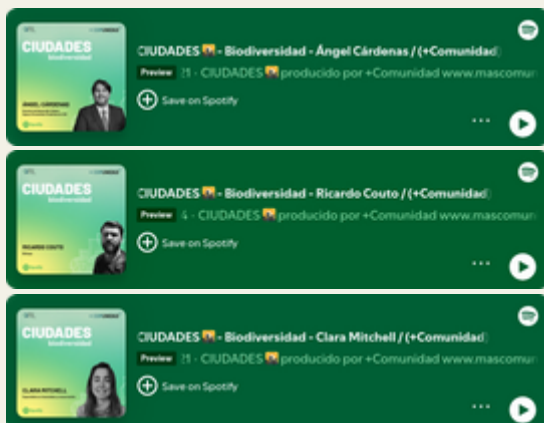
CIUDADES
Biodiversidad
ÁNGEL CÁRDENAS

CIUDADES 🇪🇨 - Biodiversidad - Ángel Cárdenas / (+Comunidad)
Preview 21 · CIUDADES 🇪🇨 producido por +Comunidad www.mascomun
Save on Spotify
...

CIUDADES
Biodiversidad
RICARDO COUTO

CIUDADES 🇪🇨 - Biodiversidad - Ricardo Couto / (+Comunidad)
Preview 24 · CIUDADES 🇪🇨 producido por +Comunidad www.mascomun
Save on Spotify
...

CIUDADES
Biodiversidad
CLARA MITCHELL

CIUDADES 🇪🇨 - Biodiversidad - Clara Mitchell / (+Comunidad)
Preview 21 · CIUDADES 🇪🇨 producido por +Comunidad www.mascomun
Save on Spotify
...